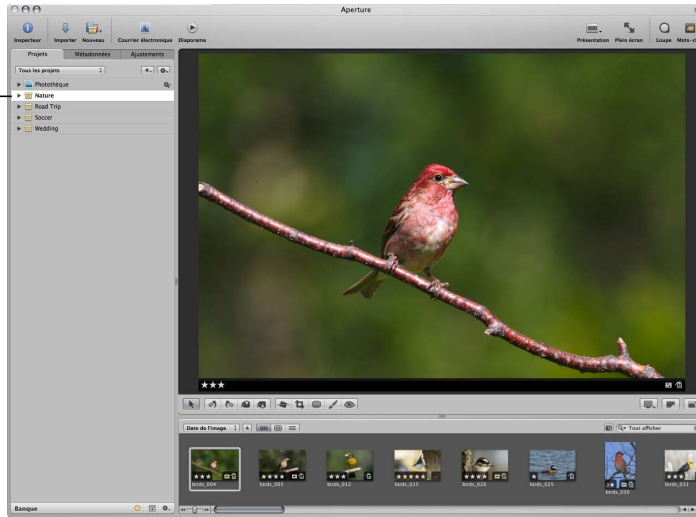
Aperture

Inspecteur Importer Nouveau Courrier électronique Diaporama

Présentation Plein écran Loupe Mots-c

Projets Métadonnées Ajustements

Tous les projets

Photothèque
Nature
Road Trip
Soccer
Wedding

★★★

Date de l'image

Tout afficher

★★★ birds_004
★★★ birds_005
★★★ birds_012
★★★ birds_015
★★★★ birds_020
★ birds_025
★★ birds_030
★★★ birds_031

Banque